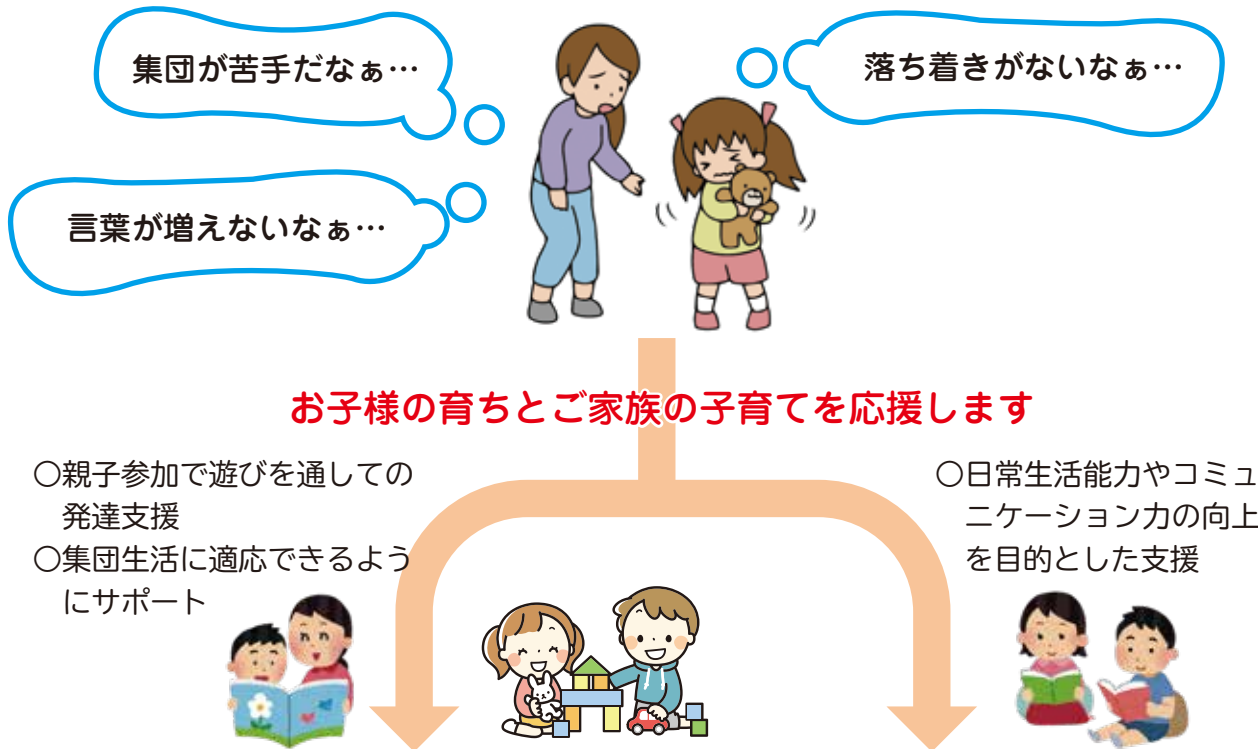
集団が苦手だなぁ…

落ち着きがないなぁ…

言葉が増えないなぁ…

お子様の育ちとご家族の子育てを応援します

〇親子参加で遊びを通しての発達支援
〇集団生活に適応できるようにサポート

〇日常生活能力やコミュニケーション力の向上を目的とした支援